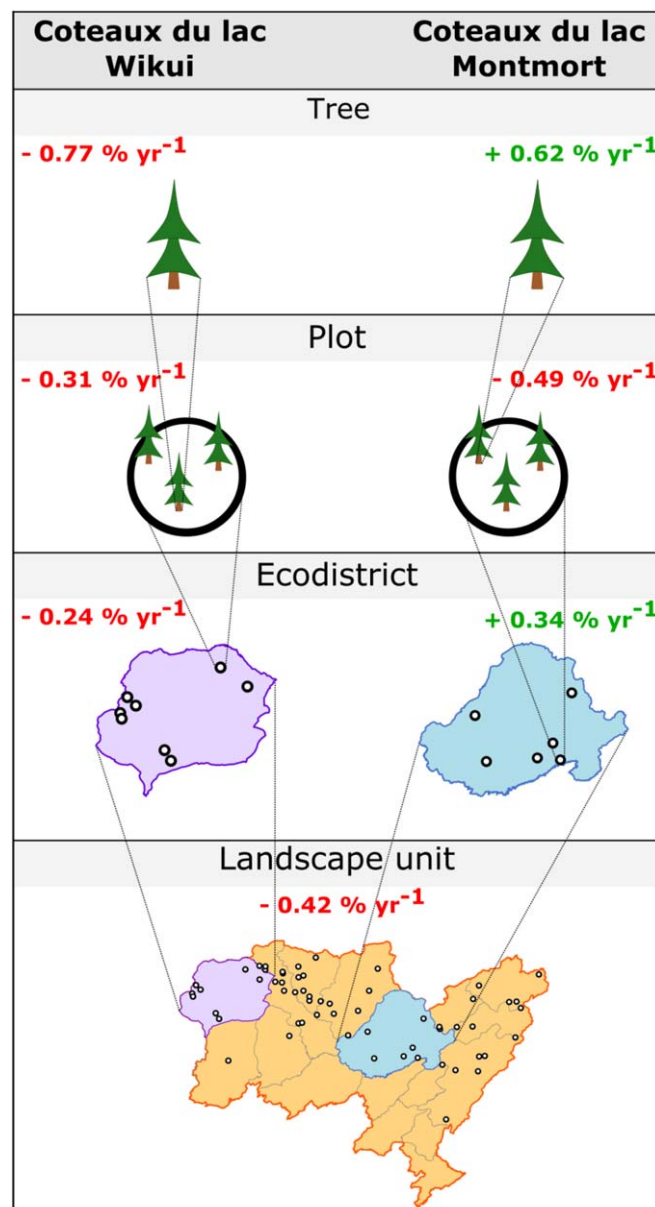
| Coteaux du lac Wikui | Coteaux du lac Montmort |
|---|---|

Tree

- 0.77 % $yr^{-1}$

+ 0.62 % $yr^{-1}$

Plot

- 0.31 % $yr^{-1}$

- 0.49 % $yr^{-1}$

Ecodistrict

- 0.24 % $yr^{-1}$

+ 0.34 % $yr^{-1}$

Landscape unit

- 0.42 % $yr^{-1}$